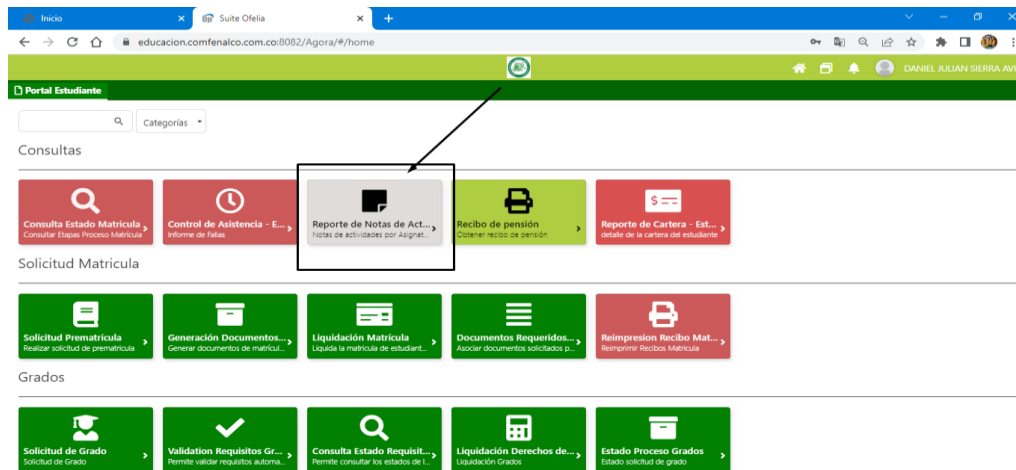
Inicio
Suite Ofelia
educacion.comfenalco.com.co:8082/Agora/#/home

DANIEL JULIAN SIERRA AV

Portal Estudiante

Categorías

Consultas

Consulta Estado Matricula
Consultar Etapas Proceso Matricula

Control de Asistencia - E...
Informe de Fallas

Reporte de Notas de Act...
Notas de actividades por Asignat...

Recibo de pensión
Obtener recibo de pensión

Reporte de Cartera - Est...
detalle de la cartera del estudiante

Solicitud Matricula

Solicitud Prematricula
Realizar solicitud de prematricula

Generación Documentos...
Generar documentos de matricul...

Liquidación Matricula
Liquida la matricula de estudiant...

Documentos Requeridos...
Asociar documentos solicitados p...

Reimpresion Recibo Mat...
Reimprimir Recibos Matricula

Grados

Solicitud de Grado
Solicitud de Grado

Validation Requisitos Gr...
Permite validar requisitos automa...

Consulta Estado Requisit...
Permite consultar los estados de l...

Liquidación Derechos de...
Liquidación Grados

Estado Proceso Grados
Estado solicitud de grado